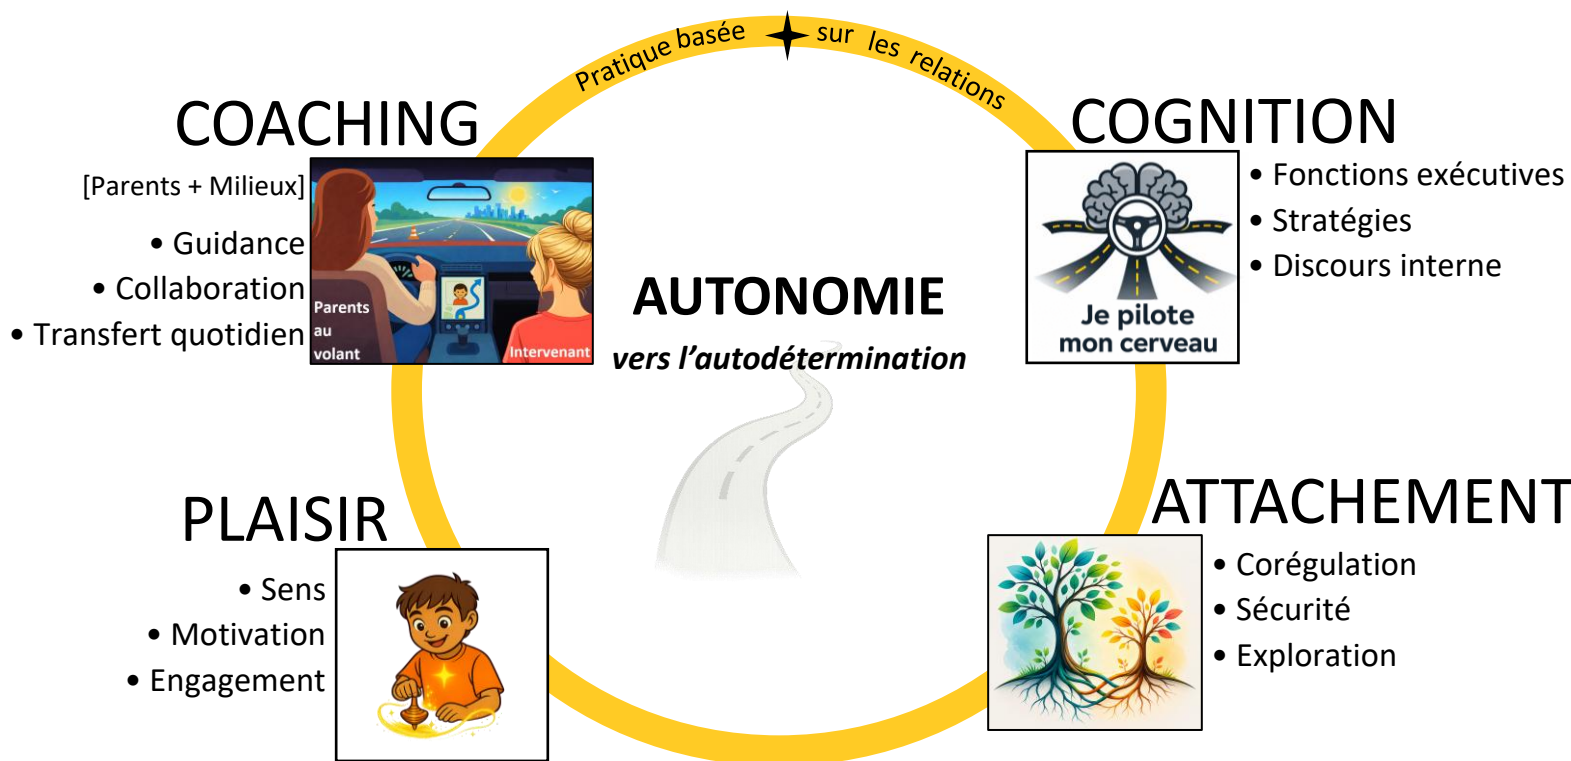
Pratique basée sur les relations

COACHING

[Parents + Milieux]

• Guidance
• Collaboration
• Transfert quotidien

Parents au volant

Intervenant

COGNITION

Je pilote mon cerveau

• Fonctions exécutives
• Stratégies
• Discours interne

AUTONOMIE

vers l'autodétermination

PLAISIR

• Sens
• Motivation
• Engagement

ATTACHEMENT

• Corégulation
• Sécurité
• Exploration